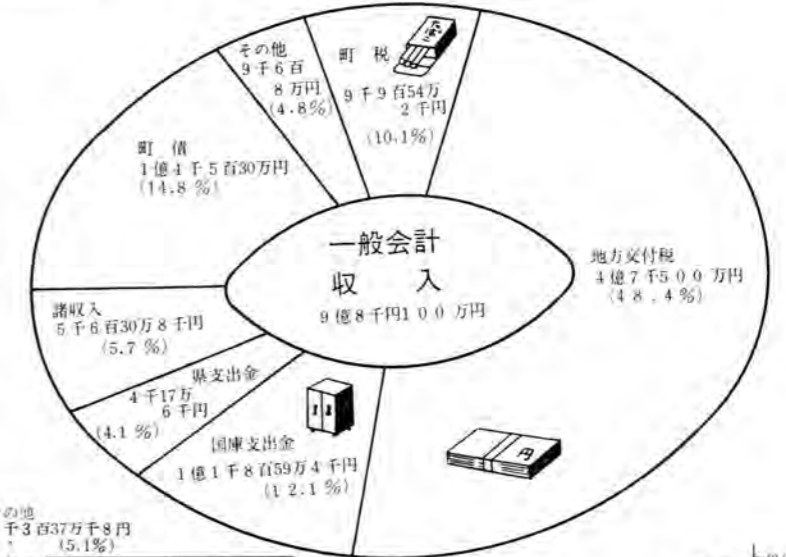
一般会計
収　入
9億8千円1００万円

町　税
9千9百54万
2千円
（10.1%）

その他
9千6百
8万円
（4.8%）

町　債
1億4千5百30万円
（14.8%）

地方交付税
4億7千5００万円
（48.4%）

諸収入
5千6百30万8千円
（5.7%）

県支出金
4千17万
6千円
（4.1%）

国庫支出金
1億1千8百59万4千円
（12.1%）

円

の他
千3百37万千8円
（5.1%）